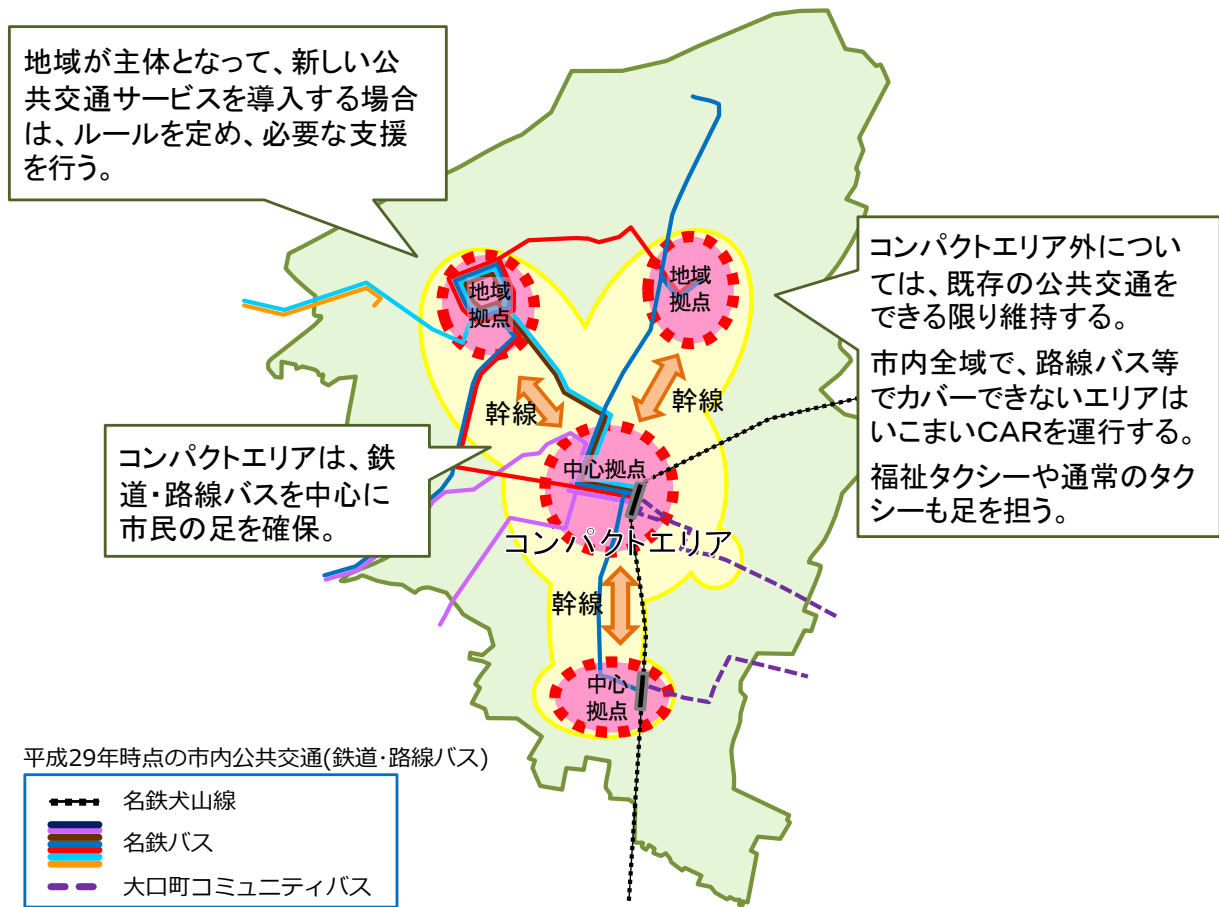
地域が主体となって、新しい公共交通サービスを導入する場合は、ルールを定め、必要な支援を行う。

コンパクトエリア外については、既存の公共交通をできる限り維持する。

市内全域で、路線バス等でカバーできないエリアはいこまいCARを運行する。

福祉タクシーや通常のタクシーも足を担う。

地域拠点

地域拠点

幹線

幹線

中心拠点

コンパクトエリアは、鉄道・路線バスを中心に市民の足を確保。

コンパクトエリア

幹線

中心拠点

平成29年時点の市内公共交通(鉄道・路線バス)

名鉄犬山線

名鉄バス

大口町コミュニティバス